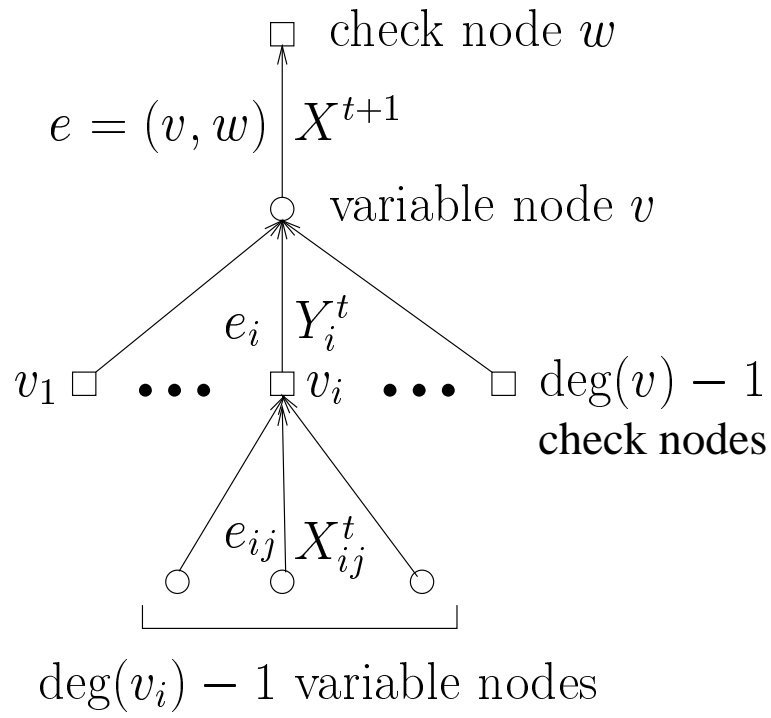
check node $w$

$e = (v, w)$ $X^{t+1}$

variable node $v$

$e_i$ $Y_i^t$

$v_1$ $\bullet\bullet\bullet$ $v_i$ $\bullet\bullet\bullet$ $\deg(v) - 1$ check nodes

$e_{ij}$ $X_{ij}^t$

$\deg(v_i) - 1$ variable nodes